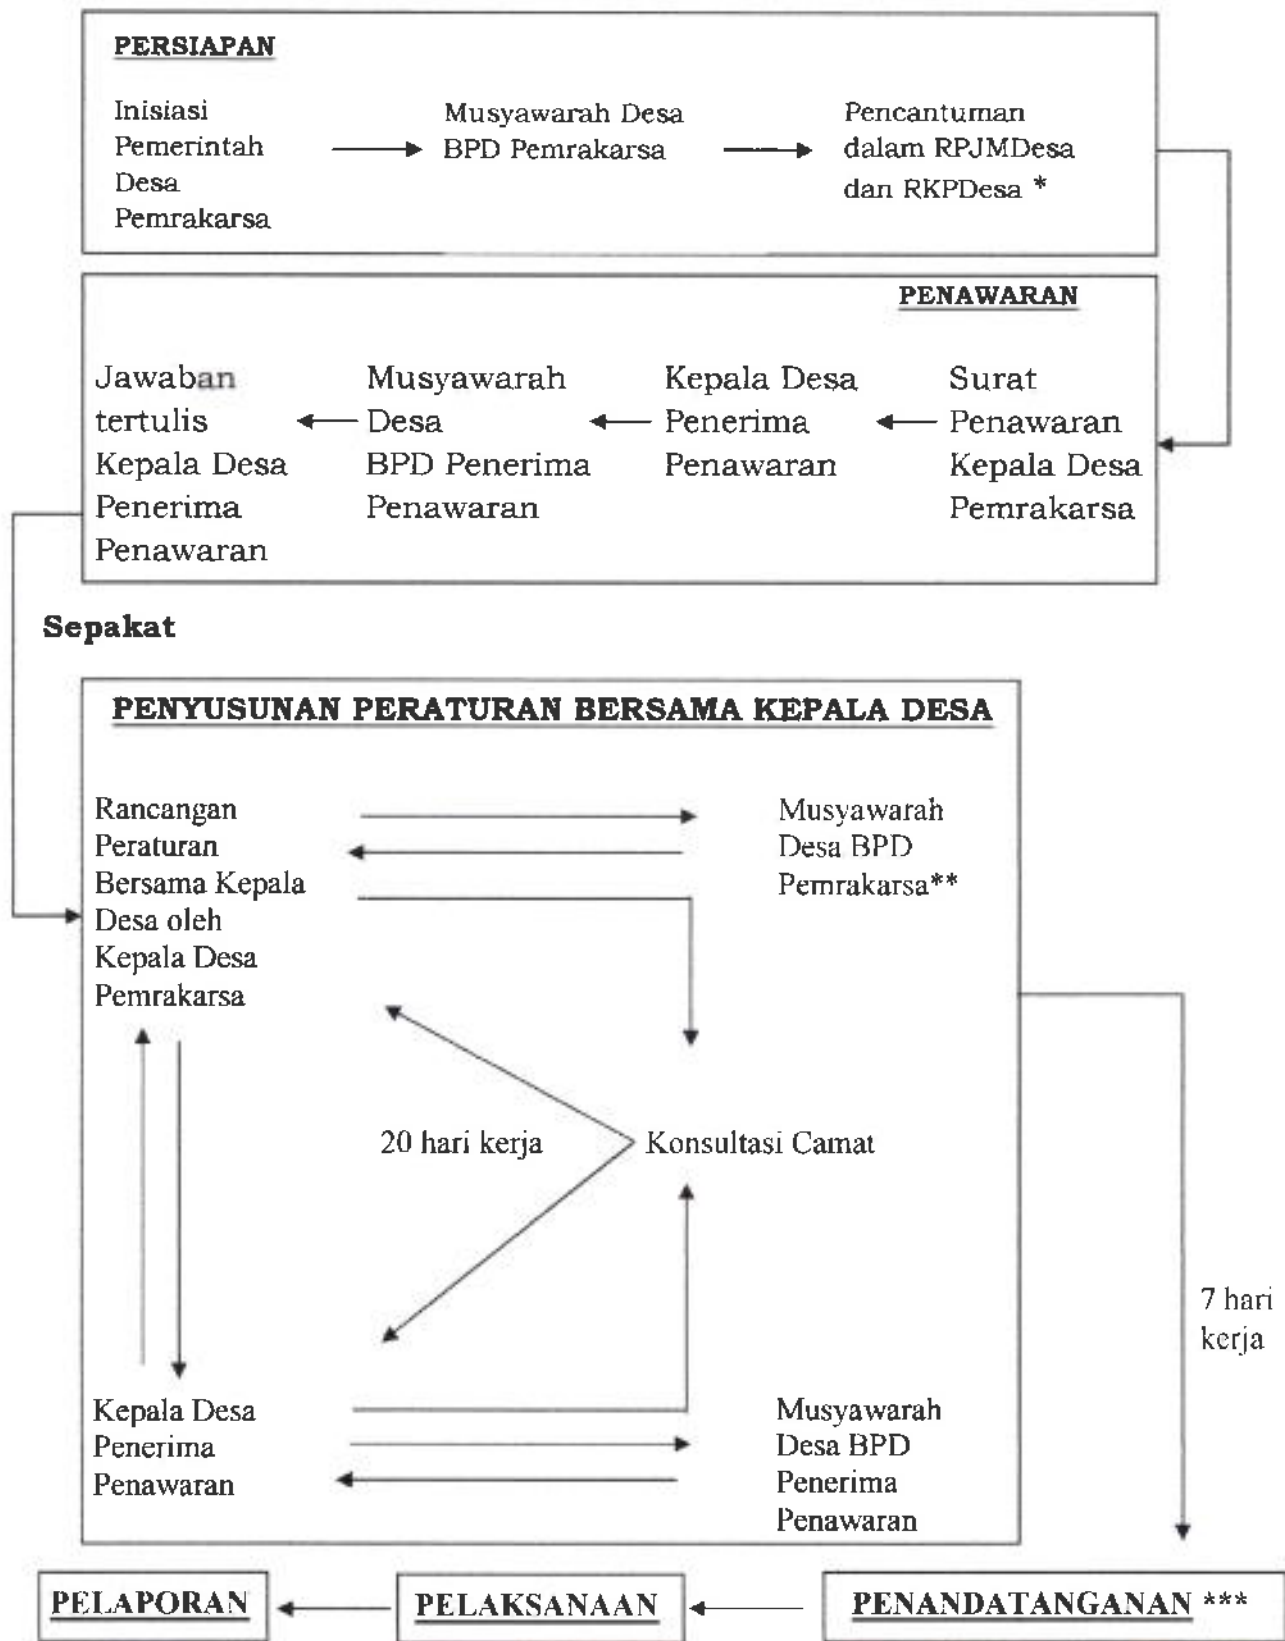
PERSIAPAN

Inisiasi Pemerintah Desa Pemrakarsa

Musyawarah Desa BPD Pemrakarsa

Pencantuman dalam RPJMDesa dan RKPDesa *

PENAWARAN

Jawaban tertulis Kepala Desa Penerima Penawaran

Musyawarah Desa BPD Penerima Penawaran

Kepala Desa Penerima Penawaran

Surat Penawaran Kepala Desa Pemrakarsa

Sepakat

PENYUSUNAN PERATURAN BERSAMA KEPALA DESA

Rancangan Peraturan Bersama Kepala Desa oleh Kepala Desa Pemrakarsa

Musyawarah Desa BPD Pemrakarsa**

20 hari kerja

Konsultasi Camat

Kepala Desa Penerima Penawaran

Musyawarah Desa BPD Penerima Penawaran

7 hari kerja

PELAPORAN

PELAKSANAAN

PENANDATANGANAN ***